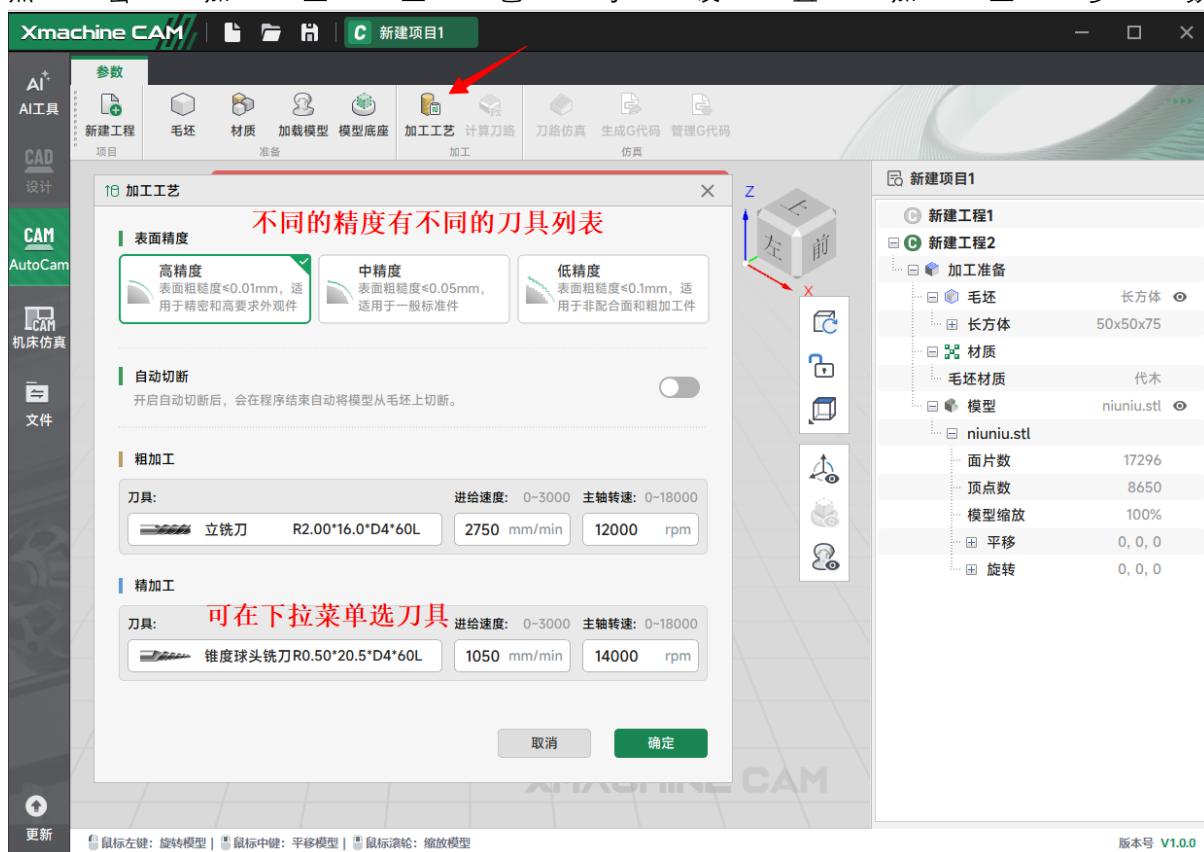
Xmachine CAM

新建项目1

AI工具

CAD 设计

CAM AutoCam

机床仿真

文件

更新

参数

新建工程 项目

毛坯 材质 加载模型 模型底座 准备

加工工艺 计算刀路 加工

刀路仿真 生成G代码 管理G代码 仿真

加工工艺

不同的精度有不同的刀具列表

表面精度

高精度
表面粗糙度≤0.01mm，适用于精密和高要求外观件

中精度
表面粗糙度≤0.05mm，适用于一般标准件

低精度
表面粗糙度≤0.1mm，适用于非配合面和粗加工件

自动切断
开启自动切断后，会在程序结束自动将模型从毛坯上切断。

粗加工

刀具: 进给速度: 0~3000 主轴转速: 0~18000

立铣刀 R2.00*16.0*D4*60L | 2750 mm/min | 12000 rpm

精加工

可在下拉菜单选刀具

刀具: 进给速度: 0~3000 主轴转速: 0~18000

锥度球头铣刀R0.50*20.5*D4*60L | 1050 mm/min | 14000 rpm

取消 确定

XMACHINE CAM

Z X 上 左 前

新建项目1

新建工程1
新建工程2
加工准备
毛坯 长方体
长方体 50x50x75
材质
毛坯材质 代木
模型 niuniu.stl
niuniu.stl
面片数 17296
顶点数 8650
模型缩放 100%
平移 0, 0, 0
旋转 0, 0, 0

鼠标左键: 旋转模型 | 鼠标中键: 平移模型 | 鼠标滚轮: 缩放模型

版本号 V1.0.0